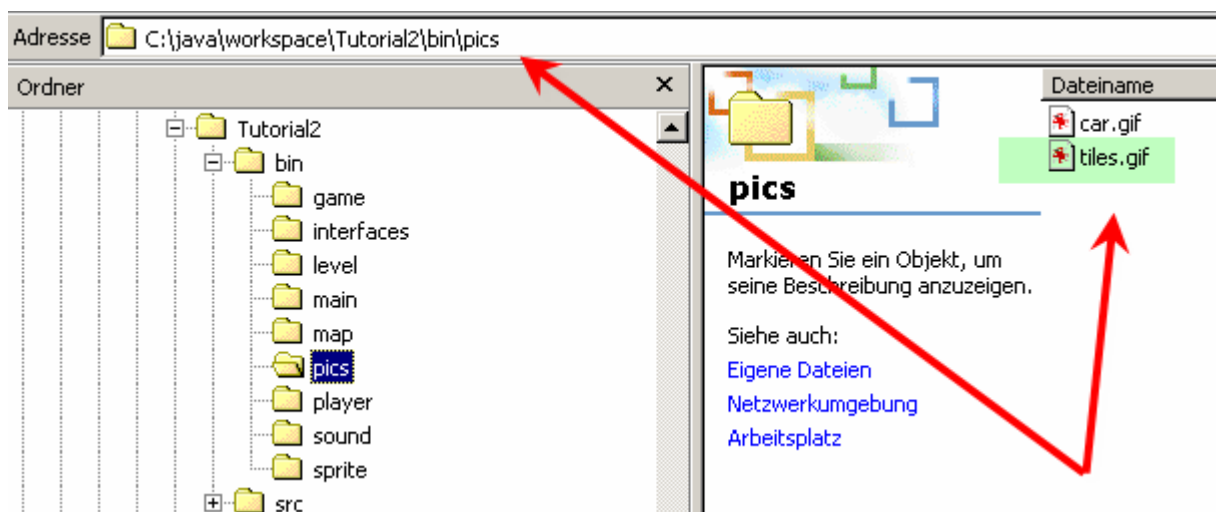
Adresse C:\java\workspace\Tutorial2\bin\pics

Ordner ×

Tutorial2
bin
game
interfaces
level
main
map
pics
player
sound
sprite
src

pics

Markieren Sie ein Objekt, um seine Beschreibung anzuzeigen.

Siehe auch:
Eigene Dateien
Netzwerkumgebung
Arbeitsplatz

Dateiname
car.gif
tiles.gif